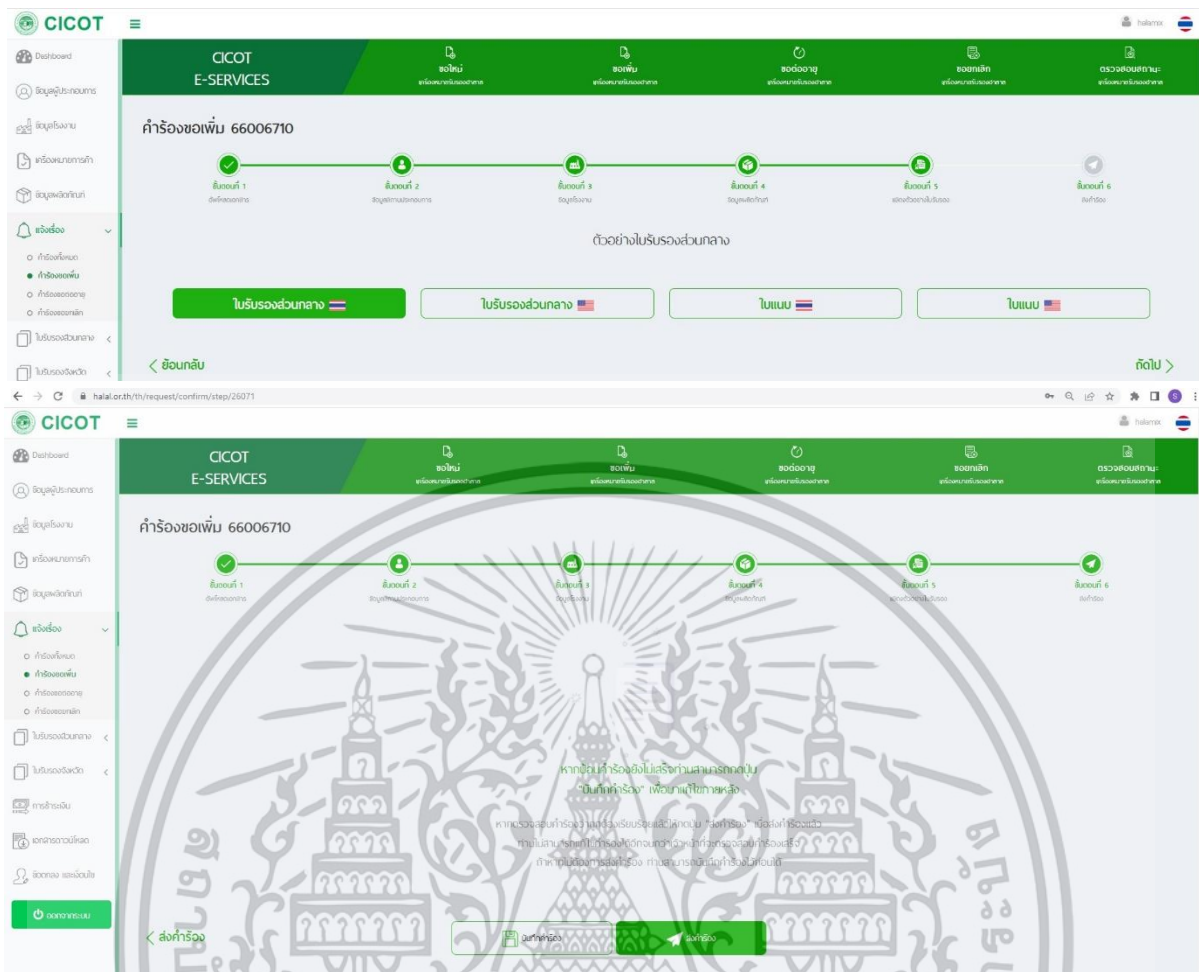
CICOT ≡ halamx

Dashboard
ข้อมูลผู้ประกอบการ
ข้อมูลโรงงาน
เครื่องหมายการค้า
ข้อมูลผลิตภัณฑ์
แจ้งเรื่อง
คำร้องทั้งหมด
คำร้องขอเพิ่ม
คำร้องขอต่ออายุ
คำร้องขอยกเลิก
ใบรับรองส่วนกลาง
ใบรับรองจังหวัด

CICOT E-SERVICES
ขอใหม่ เครื่องหมายรับรองฮาลาล
ขอเพิ่ม เครื่องหมายรับรองฮาลาล
ขอต่ออายุ เครื่องหมายรับรองฮาลาล
ขอยกเลิก เครื่องหมายรับรองฮาลาล
ตรวจสอบสถานะ เครื่องหมายรับรองฮาลาล

คำร้องขอเพิ่ม 66006710

ขั้นตอนที่ 1 ตั้งค่าคำร้อง
ขั้นตอนที่ 2 ข้อมูลผู้ประกอบการ
ขั้นตอนที่ 3 ข้อมูลโรงงาน
ขั้นตอนที่ 4 ข้อมูลผลิตภัณฑ์
ขั้นตอนที่ 5 แสดงตัวอย่างใบรับรอง
ขั้นตอนที่ 6 ส่งคำร้อง

ตัวอย่างใบรับรองส่วนกลาง

ใบรับรองส่วนกลาง
ใบรับรองส่วนกลาง
ใบแนบ
ใบแนบ

< ย้อนกลับ
ถัดไป >

← → C halal.or.th/th/request/confirm/step/26071

CICOT ≡ halamx

Dashboard
ข้อมูลผู้ประกอบการ
ข้อมูลโรงงาน
เครื่องหมายการค้า
ข้อมูลผลิตภัณฑ์
แจ้งเรื่อง
คำร้องทั้งหมด
คำร้องขอเพิ่ม
คำร้องขอต่ออายุ
คำร้องขอยกเลิก
ใบรับรองส่วนกลาง
ใบรับรองจังหวัด
การชำระเงิน
เอกสารดาวน์โหลด
ข้อตกลง และเงื่อนไข
ออกจากระบบ

CICOT E-SERVICES
ขอใหม่ เครื่องหมายรับรองฮาลาล
ขอเพิ่ม เครื่องหมายรับรองฮาลาล
ขอต่ออายุ เครื่องหมายรับรองฮาลาล
ขอยกเลิก เครื่องหมายรับรองฮาลาล
ตรวจสอบสถานะ เครื่องหมายรับรองฮาลาล

คำร้องขอเพิ่ม 66006710

ขั้นตอนที่ 1 ตั้งค่าคำร้อง
ขั้นตอนที่ 2 ข้อมูลผู้ประกอบการ
ขั้นตอนที่ 3 ข้อมูลโรงงาน
ขั้นตอนที่ 4 ข้อมูลผลิตภัณฑ์
ขั้นตอนที่ 5 แสดงตัวอย่างใบรับรอง
ขั้นตอนที่ 6 ส่งคำร้อง

หากข้อมูลคำร้องยังไม่เสร็จท่านสามารถกดปุ่ม "บันทึกคำร้อง" เพื่อมาแก้ไขภายหลัง

หากตรวจสอบคำร้องว่าถูกต้องเรียบร้อยแล้วให้กดปุ่ม "ส่งคำร้อง" เมื่อส่งคำร้องแล้ว ท่านไม่สามารถแก้ไขคำร้องได้จนกว่าเจ้าหน้าที่จะตรวจสอบคำร้องเสร็จ ถ้าหากไม่ต้องการส่งคำร้อง ท่านสามารถบันทึกคำร้องไว้ก่อนได้

< ส่งคำร้อง
บันทึกคำร้อง
ส่งคำร้อง